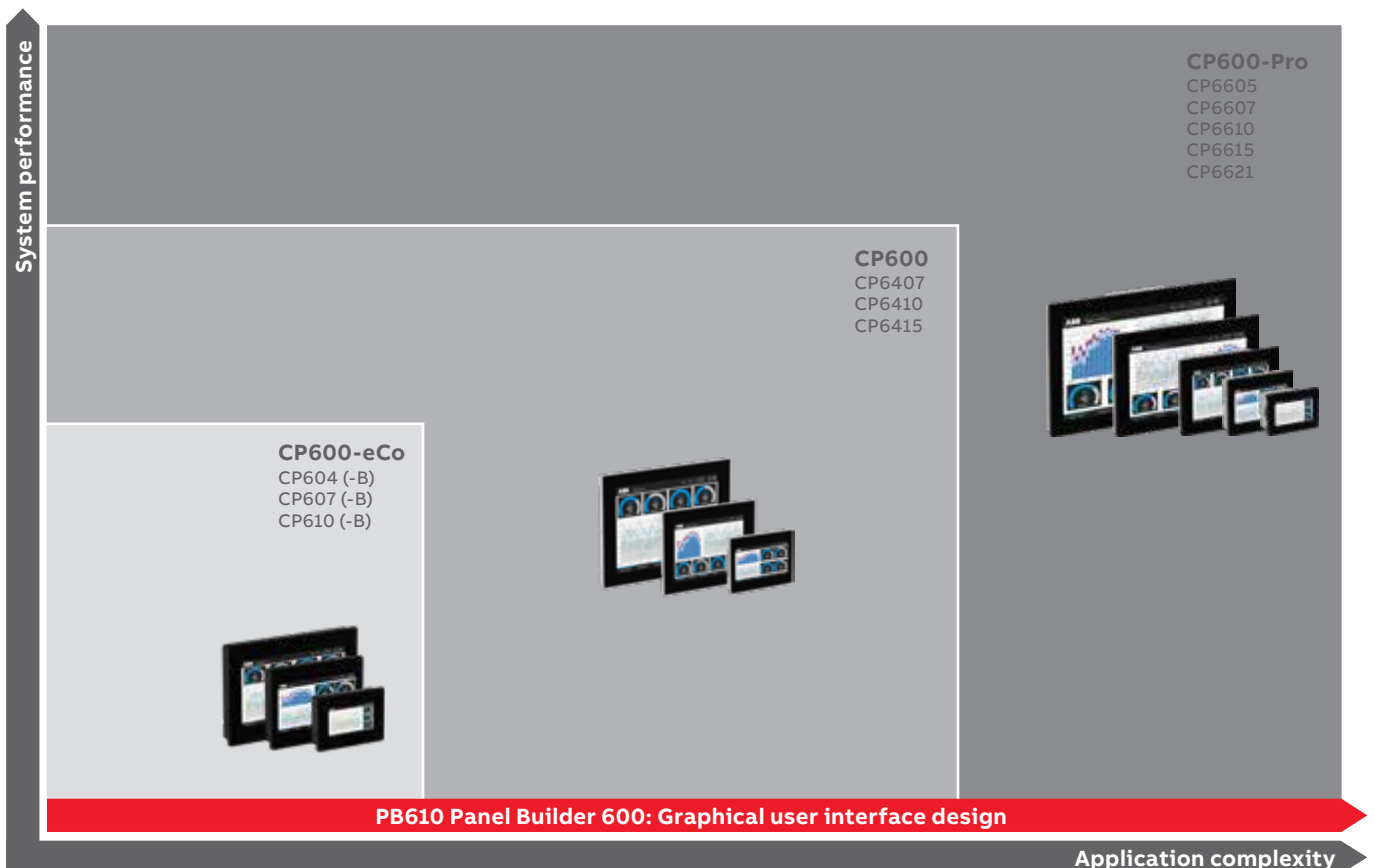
System performance

CP600-Pro
CP6605
CP6607
CP6610
CP6615
CP6621

CP600
CP6407
CP6410
CP6415

CP600-eCo
CP604 (-B)
CP607 (-B)
CP610 (-B)

PB610 Panel Builder 600: Graphical user interface design

Application complexity